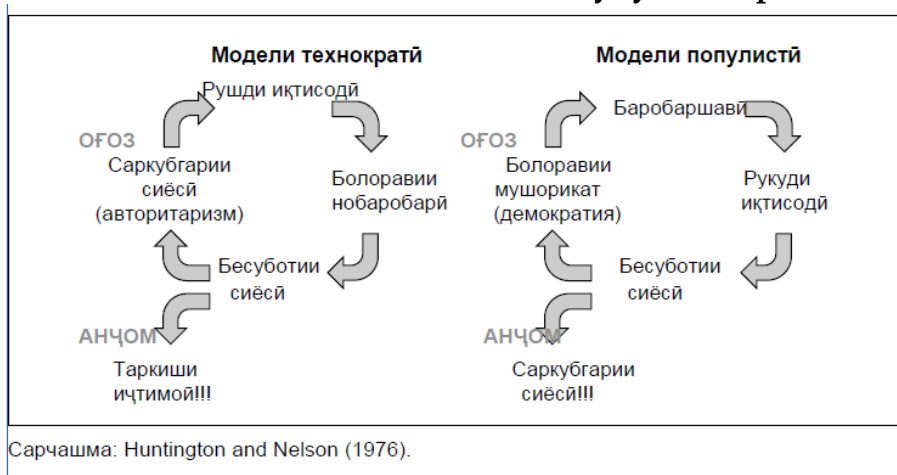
Модели технократӣ

Рушди иқтисодӣ

ОҒОЗ

Саркубгарии сиёсӣ (авторитаризм)

Болоравии нобаробарӣ

Бесуботии сиёсӣ

АНҶОМ

Таркиши иҷтимоӣ!!!

Модели популистӣ

Баробаршавӣ

ОҒОЗ

Болоравии мушорикат (демократия)

Рукуди иқтисодӣ

Бесуботии сиёсӣ

АНҶОМ

Саркубгарии сиёсӣ!!!

Сарчашма: Huntington and Nelson (1976).